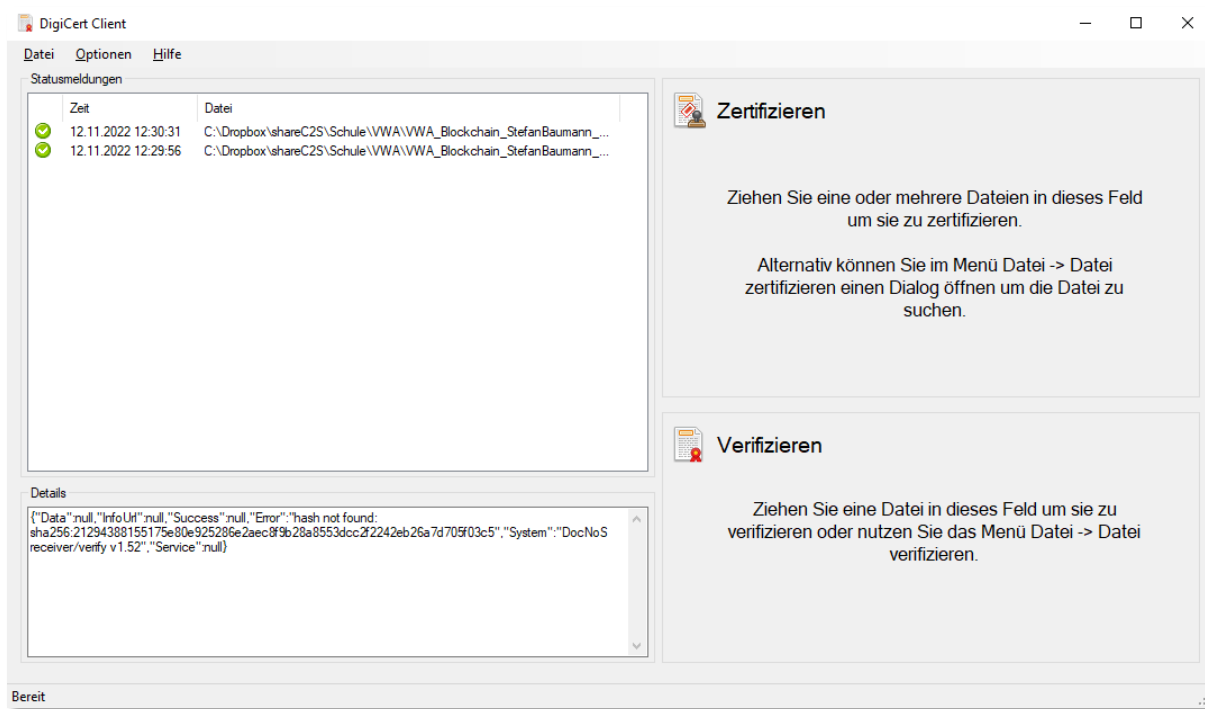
DigiCert Client

Datei Optionen Hilfe

Statusmeldungen

| Zeit | Datei |
|---|---|
| 12.11.2022 12:30:31 | C:\Dropbox\shareC2S\Schule\VWA\VWA_Blockchain_StefanBaumann_... |
| 12.11.2022 12:29:56 | C:\Dropbox\shareC2S\Schule\VWA\VWA_Blockchain_StefanBaumann_... |

Details

{"Data":null,"InfoUrl":null,"Success":null,"Error":"hash not found: sha256:21294388155175e80e925286e2aec8f9b28a8553dcc2f2242eb26a7d705f03c5","System":"DocNoS receiver/verify v1.52","Service":null}

Zertifizieren

Ziehen Sie eine oder mehrere Dateien in dieses Feld um sie zu zertifizieren.

Alternativ können Sie im Menü Datei -> Datei zertifizieren einen Dialog öffnen um die Datei zu suchen.

Verifizieren

Ziehen Sie eine Datei in dieses Feld um sie zu verifizieren oder nutzen Sie das Menü Datei -> Datei verifizieren.

Bereit